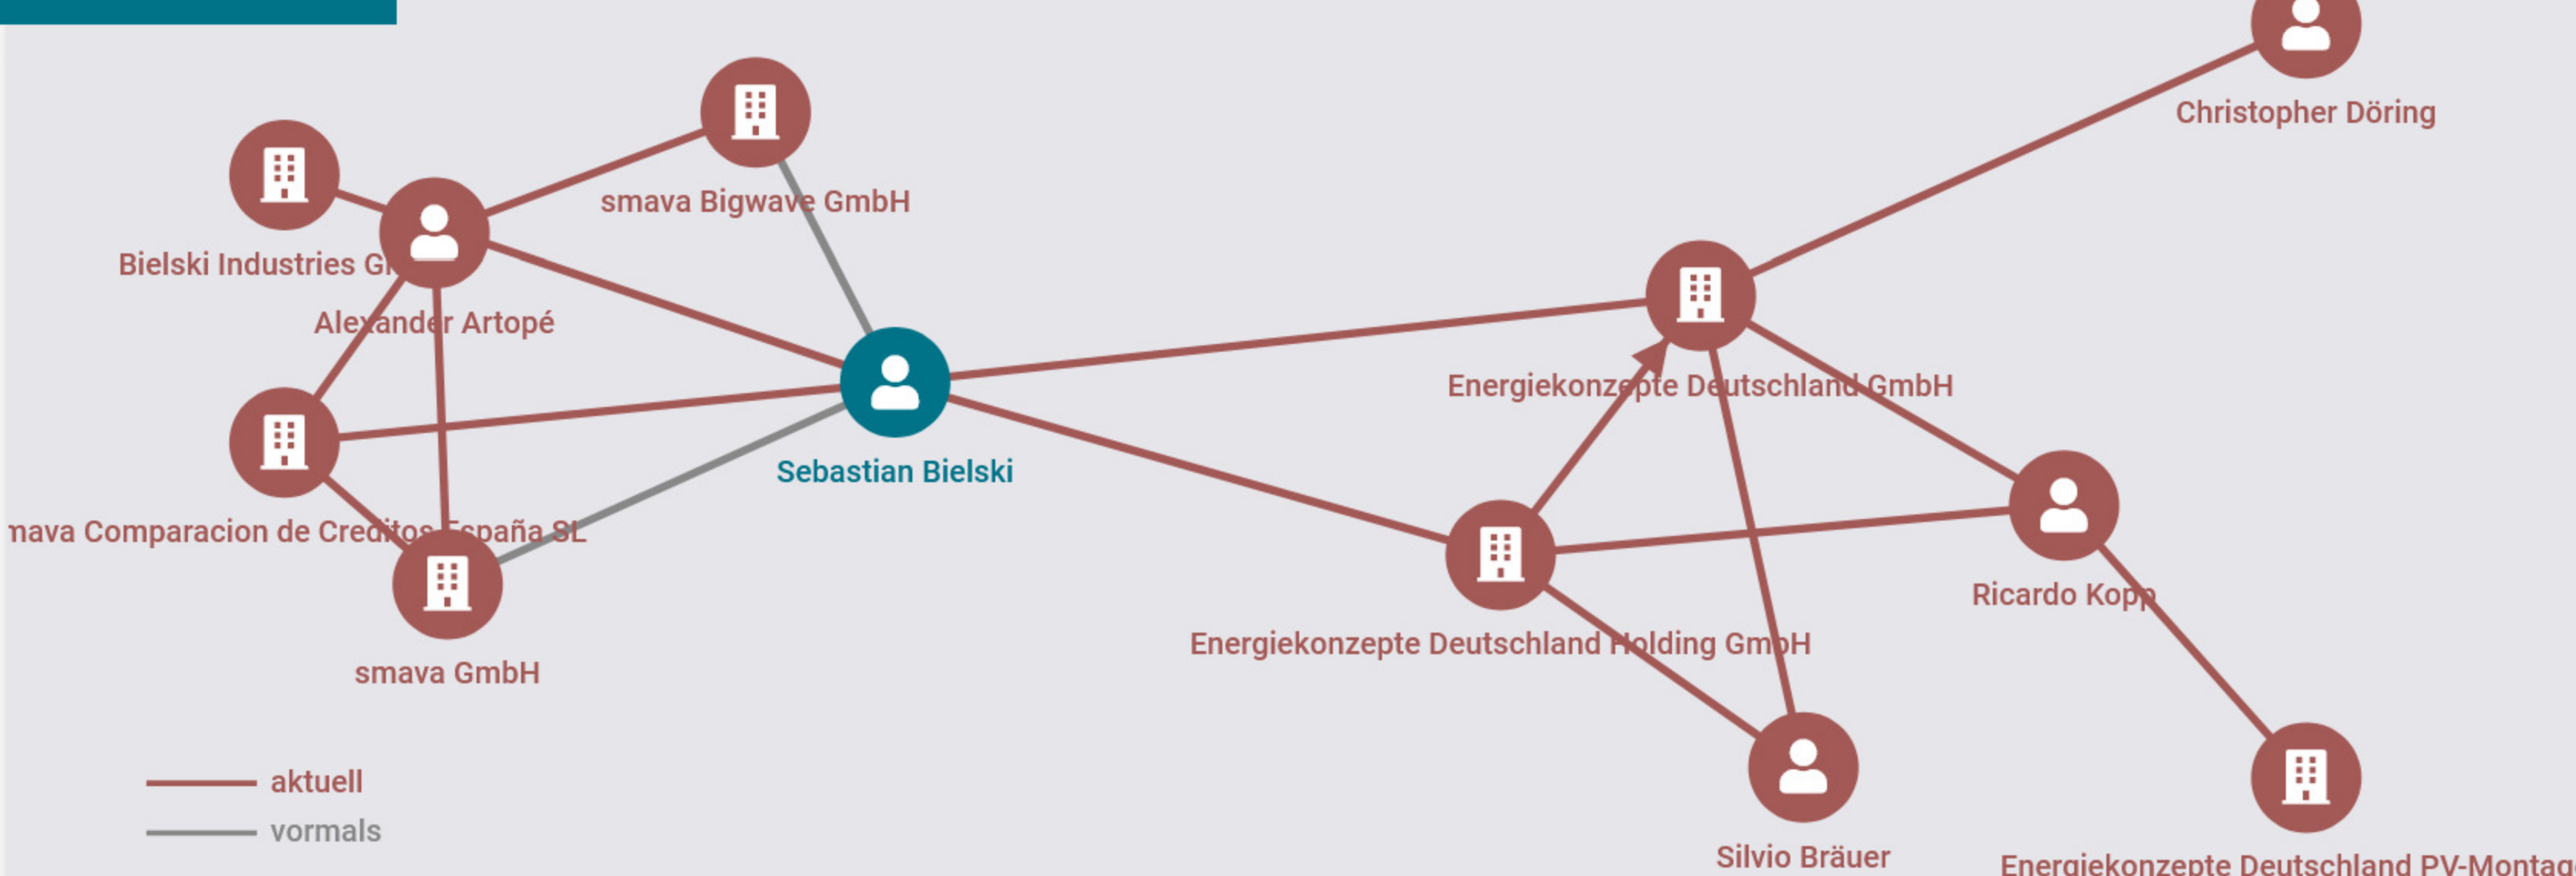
Christopher Döring

smava Bigwave GmbH

Bielski Industries G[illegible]

Alexander Artopé

Energiekonzepte Deutschland GmbH

Sebastian Bielski

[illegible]nava Comparacion de Creditos España SL

Ricardo Kopp

Energiekonzepte Deutschland Holding GmbH

smava GmbH

aktuell

vormals

Silvio Bräuer

Energiekonzepte Deutschland PV-Montag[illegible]